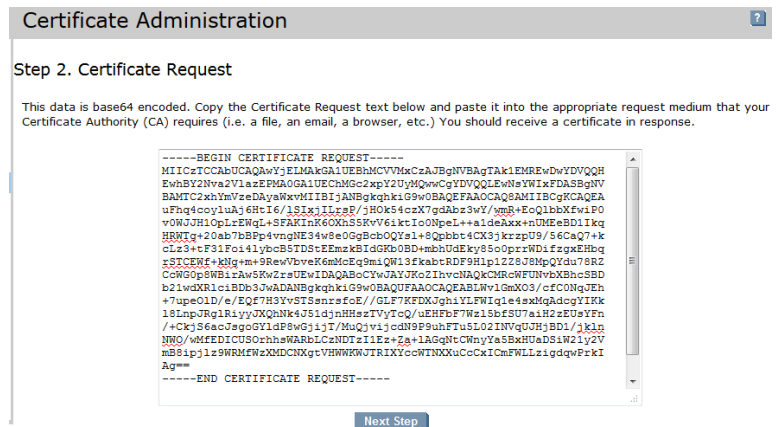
Certificate Administration

?

Step 2. Certificate Request

This data is base64 encoded. Copy the Certificate Request text below and paste it into the appropriate request medium that your Certificate Authority (CA) requires (i.e. a file, an email, a browser, etc.) You should receive a certificate in response.

-----BEGIN CERTIFICATE REQUEST-----
MIICzTCCAbUCAQAwYjELMAkGA1UEBhMCVVMxCzAJBgNVBAgTAk1EMREwDwYDVQQH
EwhBY2Nva2VlazEPMA0GA1UEChMGc2xpY2UyMQwwCgYDVQQLEwNsYWIxFDASBgNV
BAMTC2xhYmVzeDAyaWxvMIIBIjANBgkqhkiG9w0BAQEFAAOCAQ8AMIIBCgKCAQEA
uFhq4coyluAj6HtI6/1SIxjILrsP/jHOk54czX7gdAbz3wY/wmR+EoQlbbXfwiP0
v0WJJH1OpLrEWqL+SFAKInK6OXhS5KvV6iktIo0NpeL++a1deAxx+nUMEeBD1Ikq
HRWTg+20ab7bBPp4vngNE34w8e0GgBcbOQYsl+8Qpbbt4CX3jkrzpU9/56CaQ7+k
cLz3+tF31Foi41ybcB5TDStEEmzkBIdGKb0BD+mbhUdEky85o0prrWDifzgxEHbq
rSTCEWf+kNg+m+9RewVbveK6mMcEq9miQW13fkabtRDF9H1p1ZZ8J8MpQXdu78RZ
CcWG0p8WBirAw5KwZrsUEwIDAQABoCYwJAYJKoZIhvcNAQkCMRcWFUNvbXBhcSBD
b21wdXRlciBDb3JwADANBgkqhkiG9w0BAQUFAAOCAQEABLWvlGmXO3/cfC0NqJEh
+7upeO1D/e/EQf7H3YvSTSsnrsfoE//GLF7KFDXJghiYLFWIq1e4sxMqAdcgYIKk
l8LnpJRglRiyyJXQhNk4J51djnHHszTVyTcQ/uEHFbF7Wzl5bfSU7aiH2zEUsYFn
/+CkjS6acJsgoGY1dP8wGjijT/MuQjvijcdN9P9uhFTu5L02INVqUJHjBD1/jklm
NWO/wMfEDICUSOrhhsWARbLCzNDTzI1Ez+Za+lAGqNtCWnyYa5BxHUaDSiW21y2V
mB8ipjlz9WRMfWzXMDCNXgtVHWWKWJTRIXYccWTNXXuCcCxICmFWLLzigdqwPrkI
Ag==
-----END CERTIFICATE REQUEST-----

Next Step